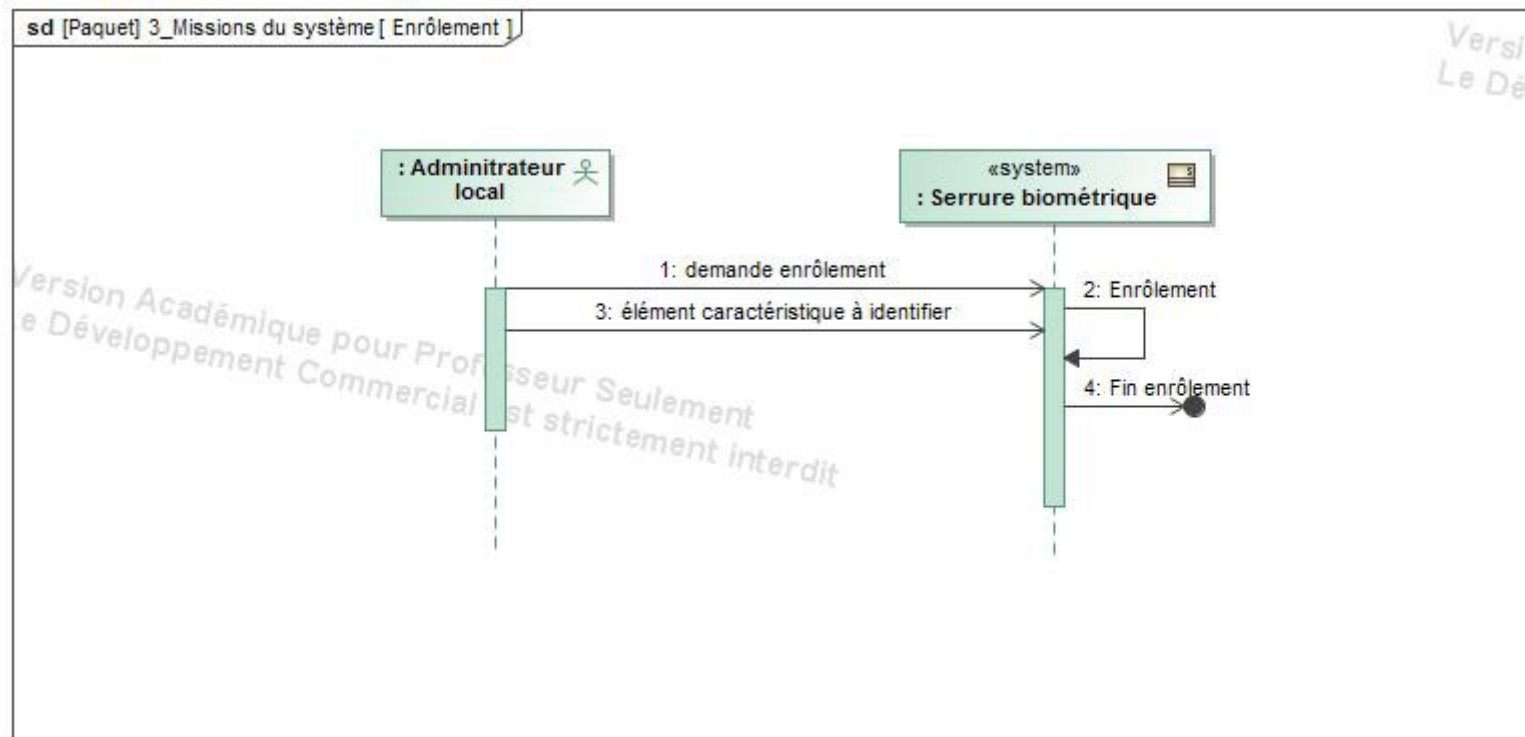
sd [Paquet] 3_Missions du système [ Enrôlement ]

Versi
Le Dé

: Adminitrateur local

«system»
: Serrure biométrique

1: demande enrôlement

2: Enrôlement

3: élément caractéristique à identifier

4: Fin enrôlement

Version Académique pour Professeur Seulement
e Développement Commercial est strictement interdit